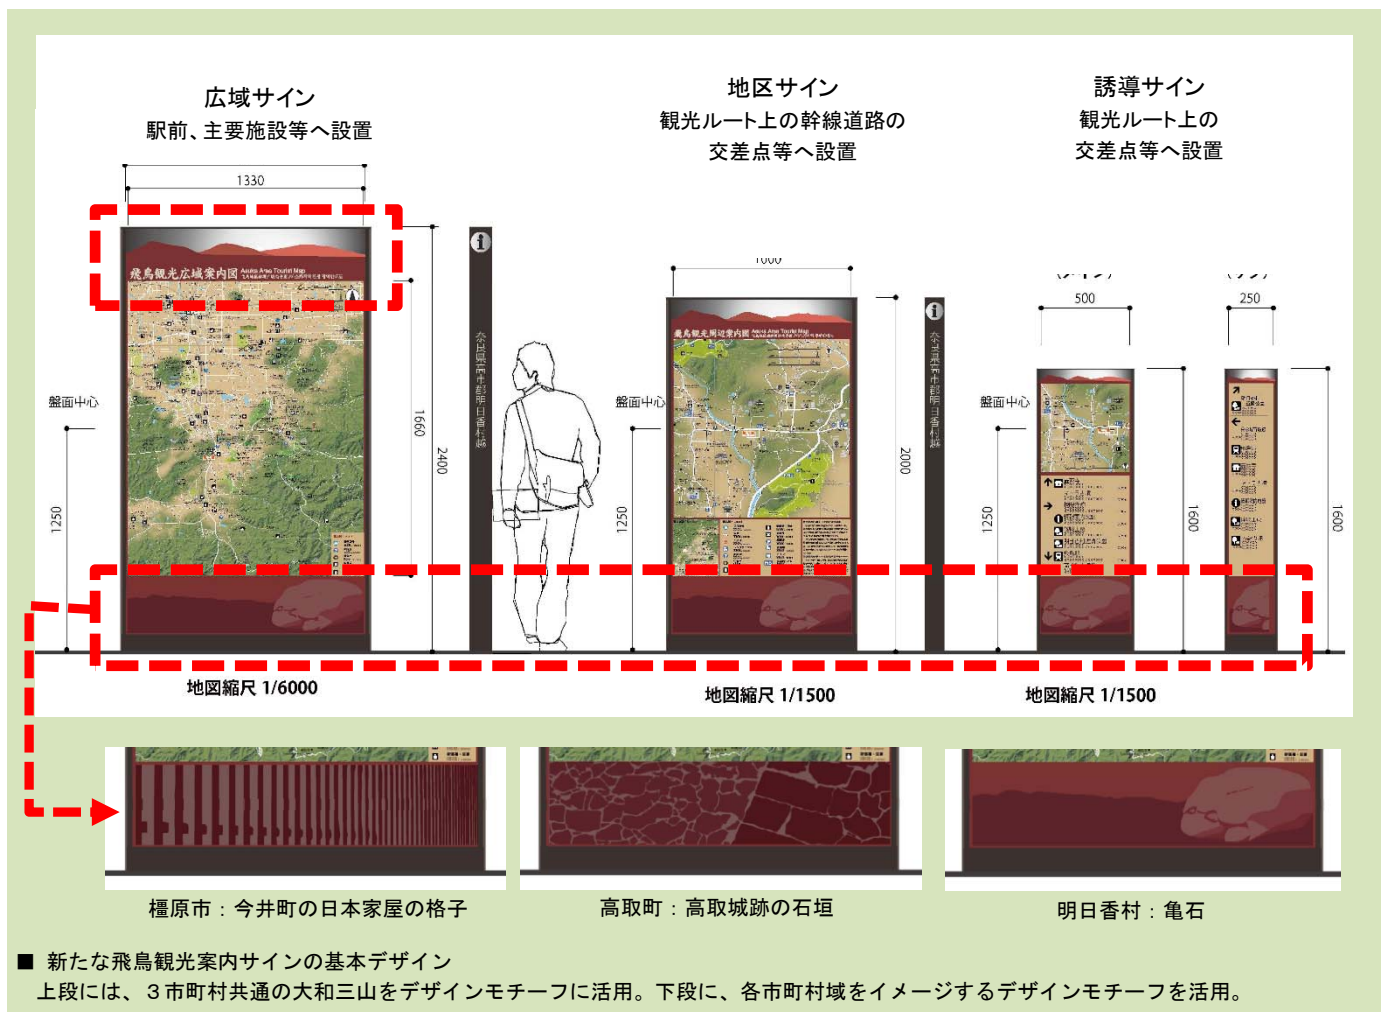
広域サイン
駅前、主要施設等へ設置

地区サイン
観光ルート上の幹線道路の
交差点等へ設置

誘導サイン
観光ルート上の
交差点等へ設置

1330

飛鳥観光広域案内図 Asuka Area Tourist Map

1660

2400

盤面中心

1250

奈良県高市郡明日香村

1000

飛鳥観光周辺案内図 Asuka Area Tourist Map

盤面中心

1250

2000

奈良県高市郡明日香村

500

250

盤面中心

1250

1600

1600

地図縮尺 1/6000

地図縮尺 1/1500

地図縮尺 1/1500

橿原市：今井町の日本家屋の格子

高取町：高取城跡の石垣

明日香村：亀石

■ 新たな飛鳥観光案内サインの基本デザイン
上段には、３市町村共通の大和三山をデザインモチーフに活用。下段に、各市町村域をイメージするデザインモチーフを活用。